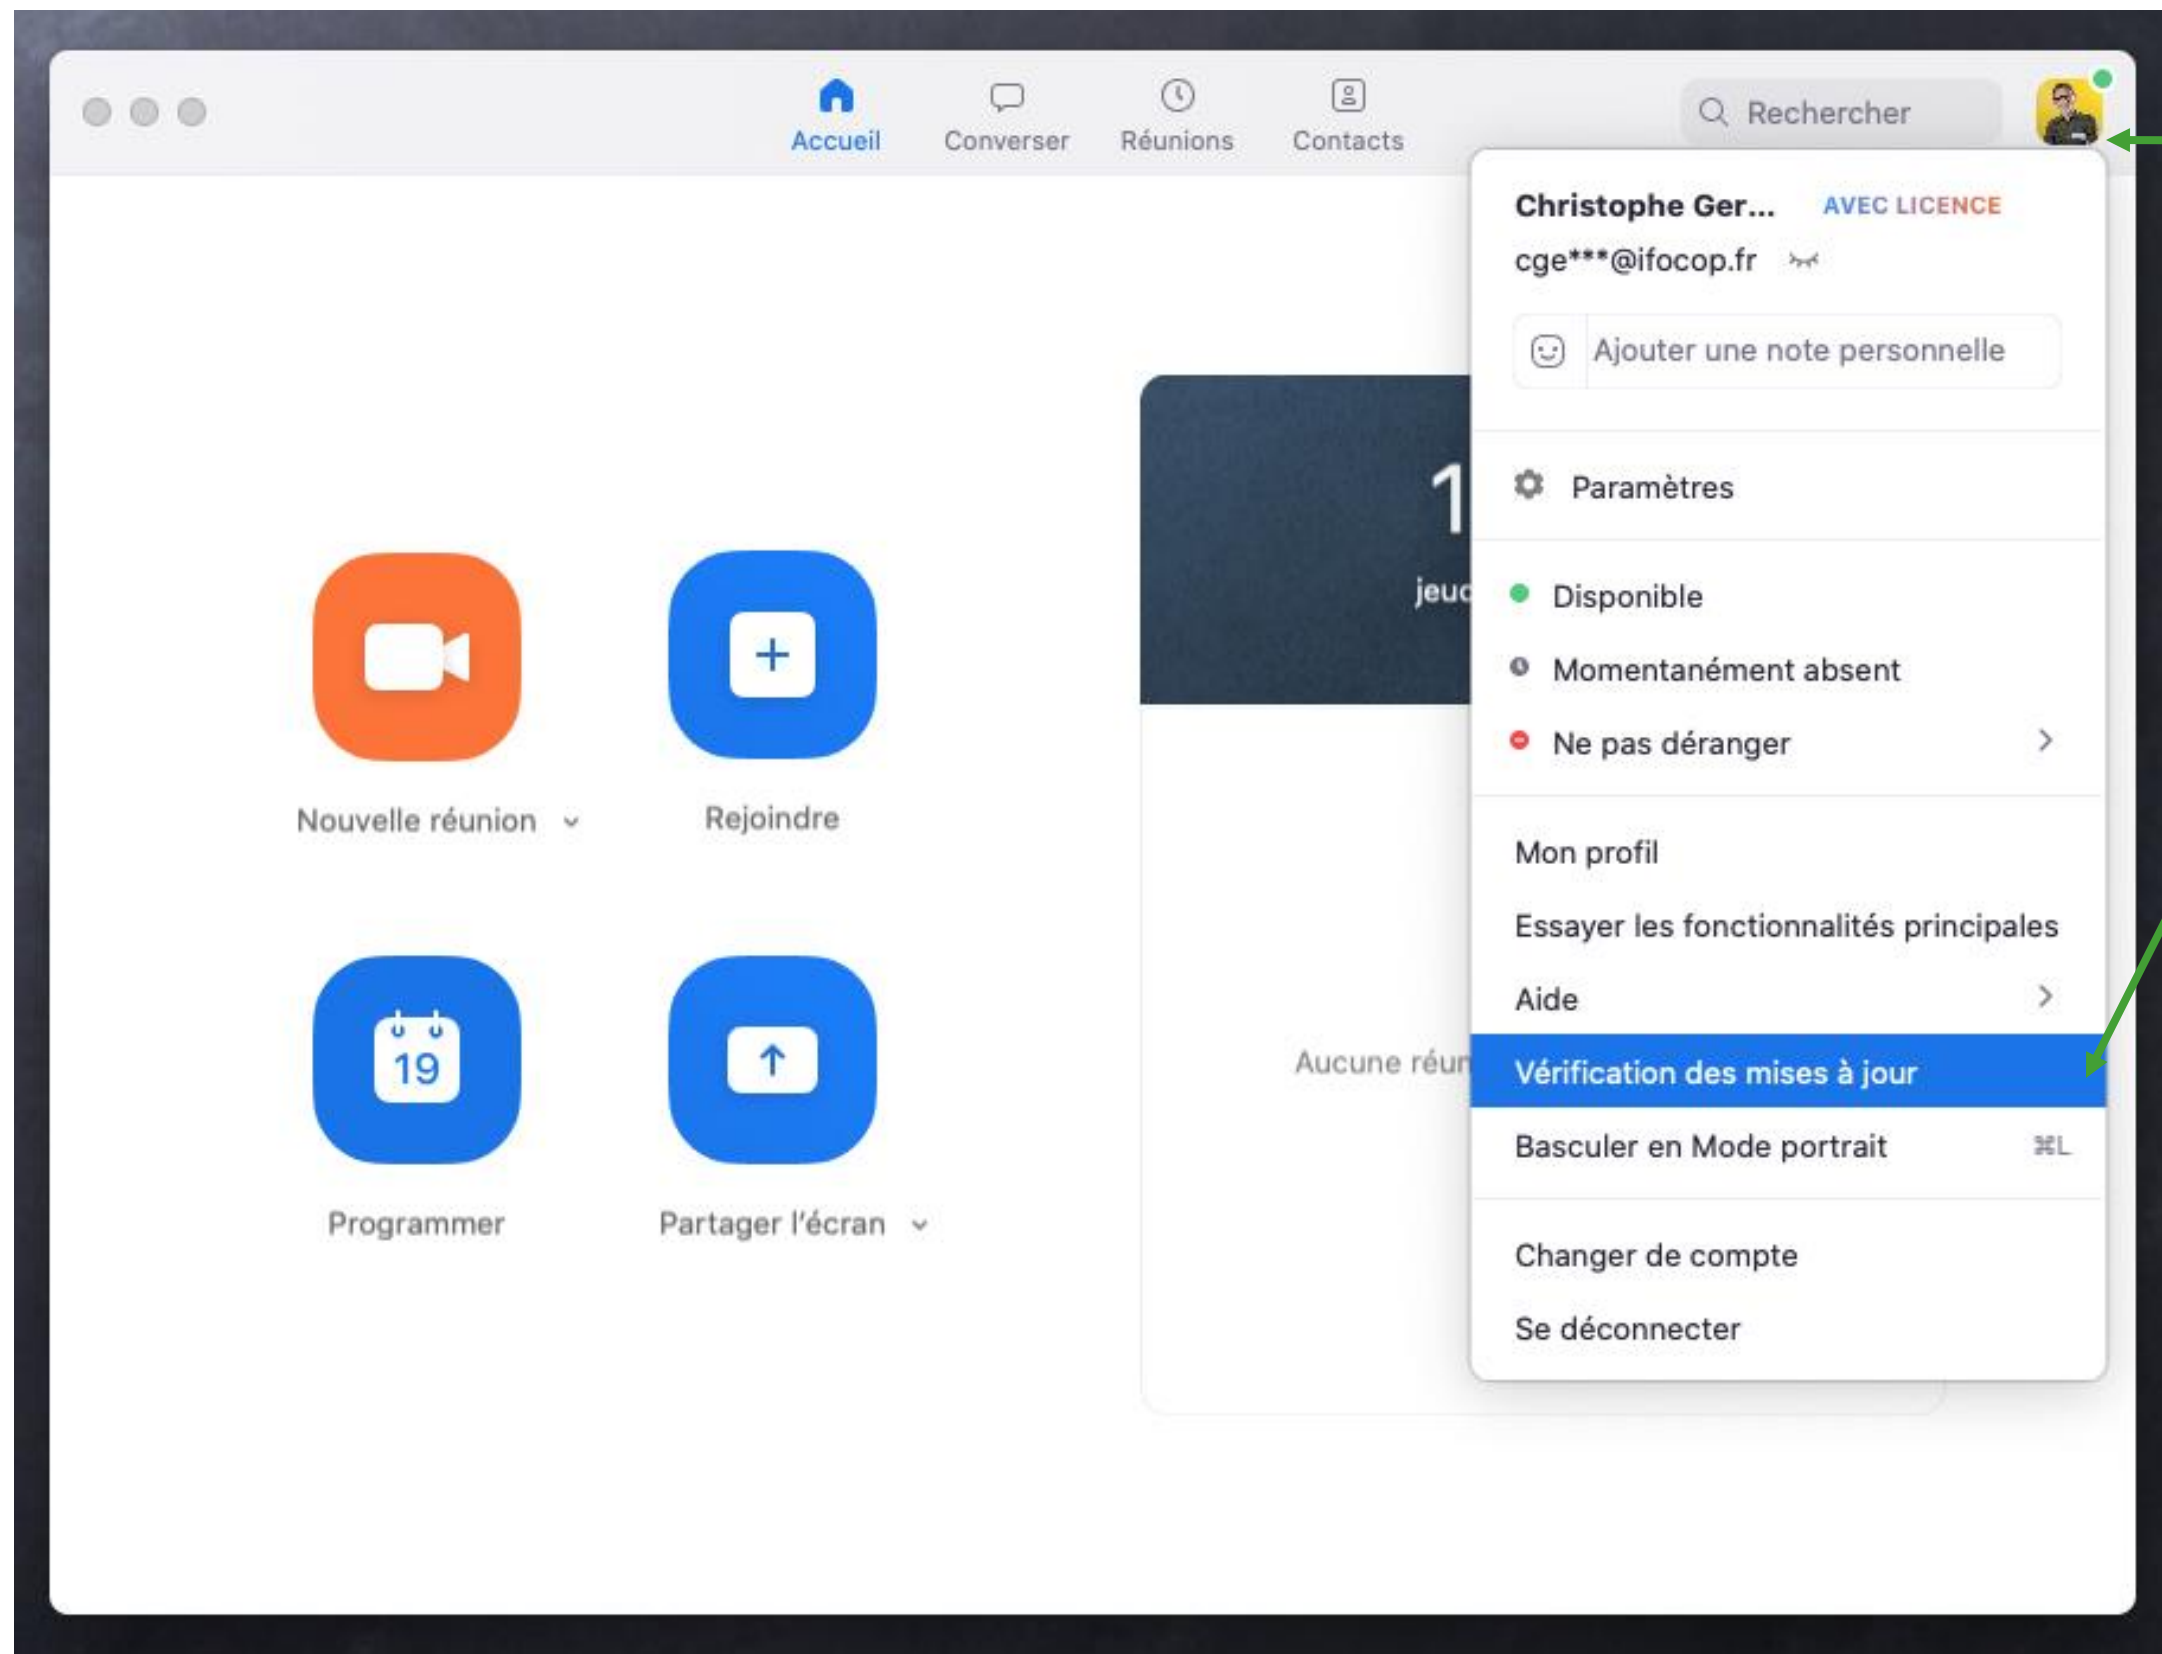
Accueil Converser Réunions Contacts

Rechercher

Christophe Ger... AVEC LICENCE

cge***@ifocop.fr

Ajouter une note personnelle

Paramètres

Disponible

Momentanément absent

Ne pas déranger

Mon profil

Essayer les fonctionnalités principales

Aide

Vérification des mises à jour

Basculer en Mode portrait ⌘L

Changer de compte

Se déconnecter

Nouvelle réunion

Rejoindre

19

Programmer

Partager l'écran

1

jeu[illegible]

Aucune réun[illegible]